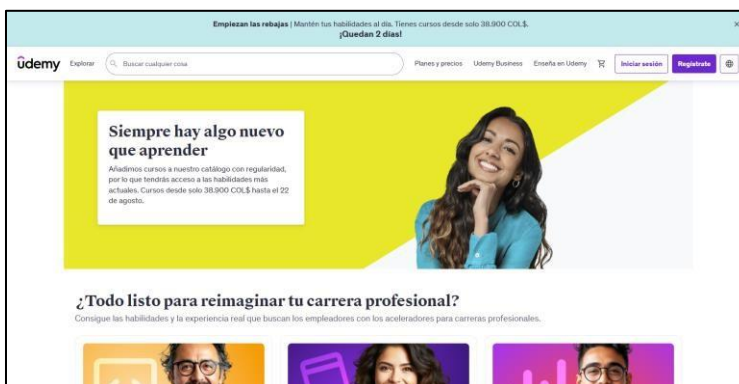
Empiezan las rebajas | Mantén tus habilidades al día. Tienes cursos desde solo 38.900 COL$. ¡Quedan 2 días!

×

ūdemy Explorar Buscar cualquier cosa Planes y precios Udemy Business Enseña en Udemy Iniciar sesión Regístrate

Siempre hay algo nuevo que aprender

Añadimos cursos a nuestro catálogo con regularidad, por lo que tendrás acceso a las habilidades más actuales. Cursos desde solo 38.900 COL$ hasta el 22 de agosto.

¿Todo listo para reimaginar tu carrera profesional?

Consigue las habilidades y la experiencia real que buscan los empleadores con los aceleradores para carreras profesionales.